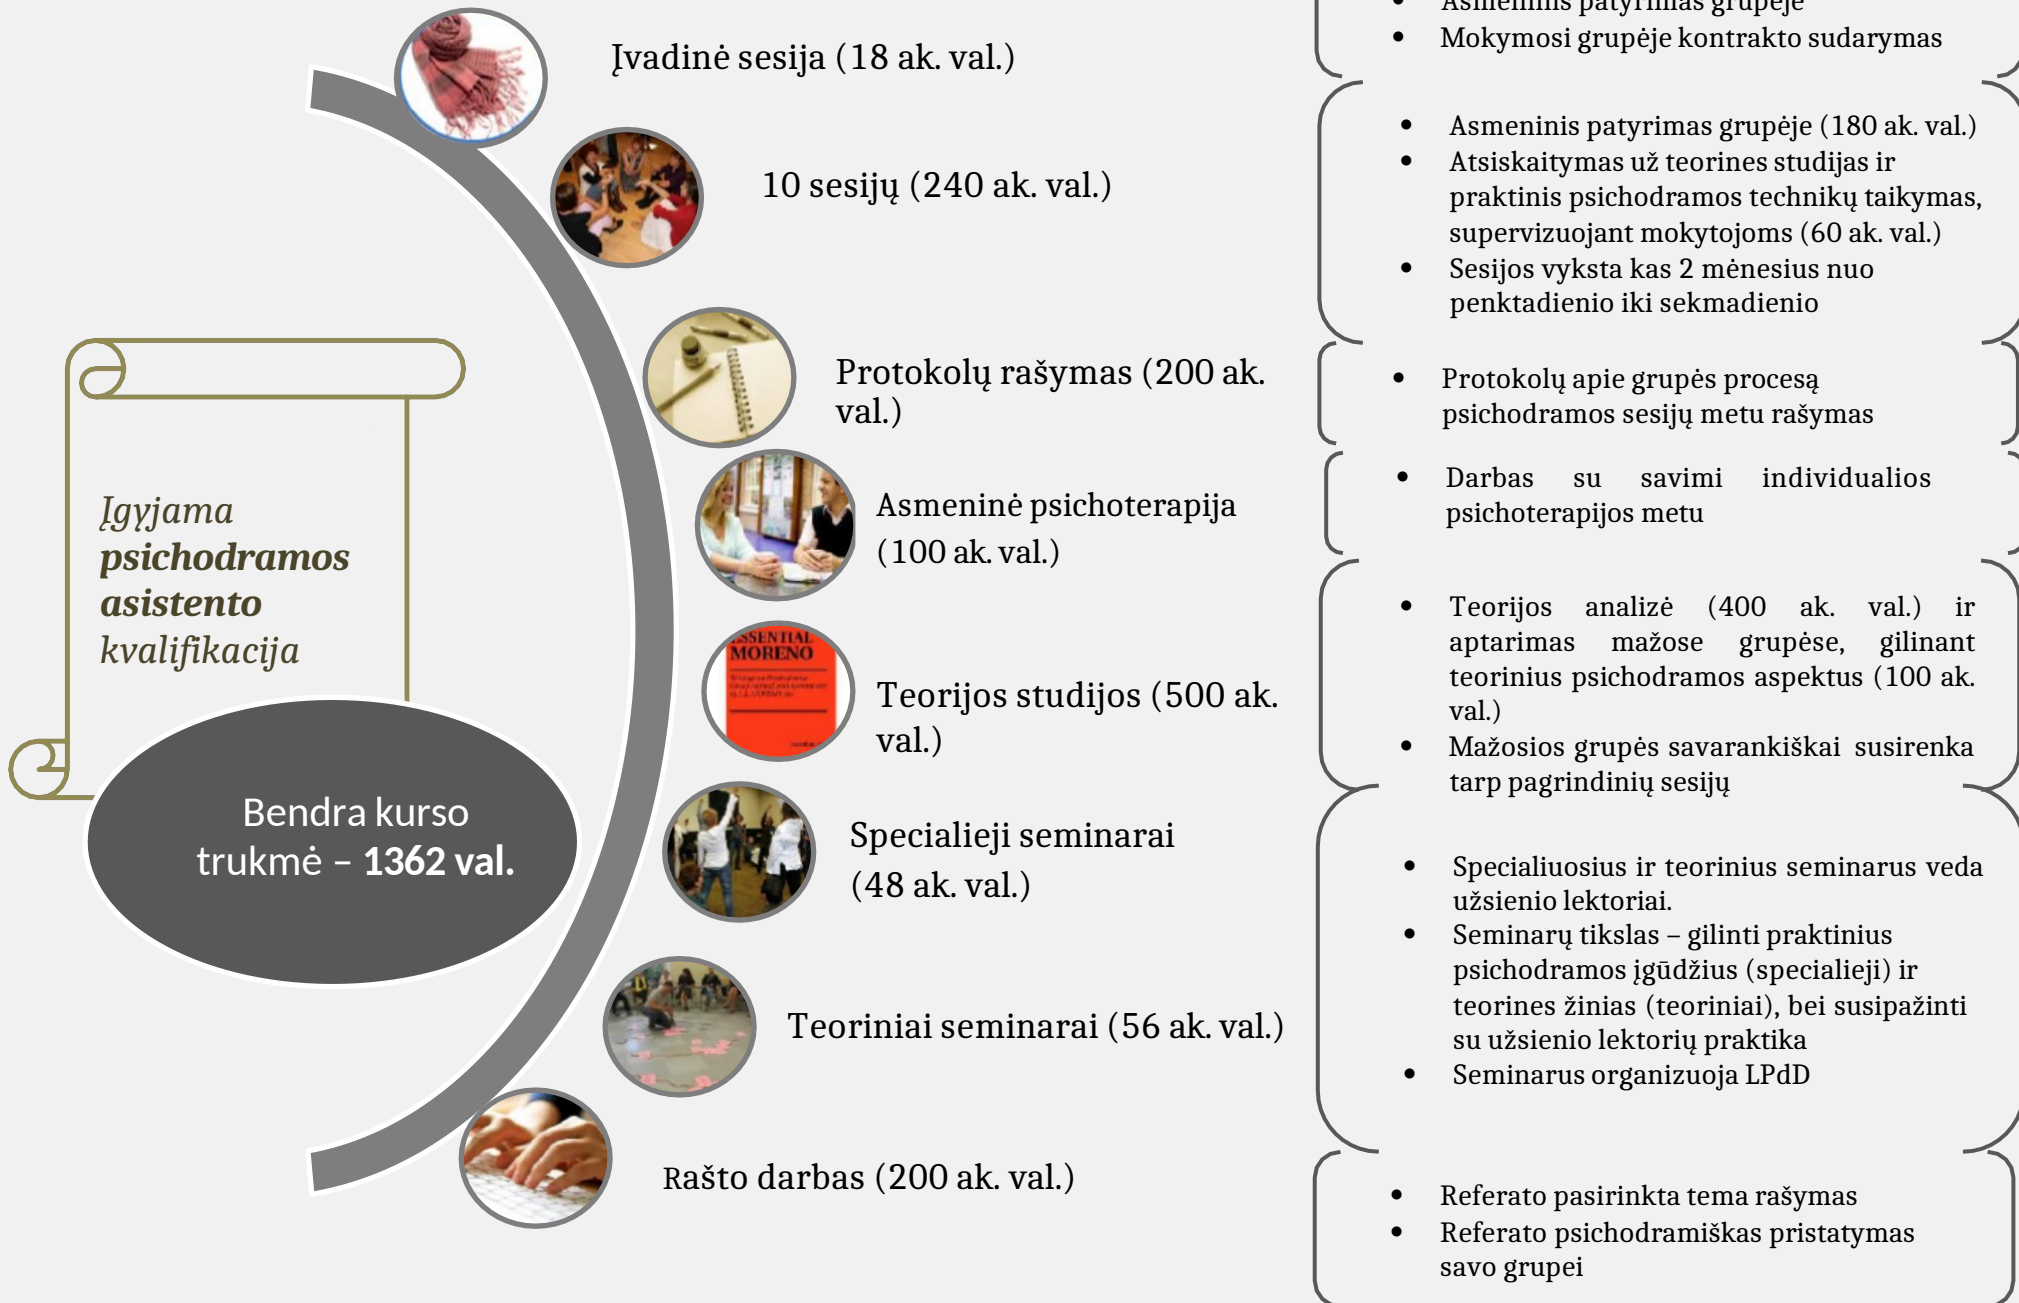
Įvadinė sesija (18 ak. val.)

- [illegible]
- Mokymosi grupėje kontrakto sudarymas

10 sesijų (240 ak. val.)

- Asmeninis patyrimas grupėje (180 ak. val.)
- Atsiskaitymas už teorines studijas ir praktinis psichodramos technikų taikymas, supervizuojant mokytojoms (60 ak. val.)
- Sesijos vyksta kas 2 mėnesius nuo penktadienio iki sekmadienio

Protokolų rašymas (200 ak. val.)

- Protokolų apie grupės procesą psichodramos sesijų metu rašymas

Asmeninė psichoterapija (100 ak. val.)

- Darbas su savimi individualios psichoterapijos metu

Įgyjama ***psichodramos asistento*** *kvalifikacija*

ESSENTIAL MORENO

Teorijos studijos (500 ak. val.)

- Teorijos analizė (400 ak. val.) ir aptarimas mažose grupėse, gilinant teorinius psichodramos aspektus (100 ak. val.)
- Mažosios grupės savarankiškai susirenka tarp pagrindinių sesijų

Bendra kurso trukmė – **1362 val.**

Specialieji seminarai (48 ak. val.)

Teoriniai seminarai (56 ak. val.)

- Specialiuosius ir teorinius seminarus veda užsienio lektoriai.
- Seminarų tikslas – gilinti praktinius psichodramos įgūdžius (specialieji) ir teorines žinias (teoriniai), bei susipažinti su užsienio lektorių praktika
- Seminarus organizuoja LPdD

Rašto darbas (200 ak. val.)

- Referato pasirinkta tema rašymas
- Referato psichodramiškas pristatymas savo grupei